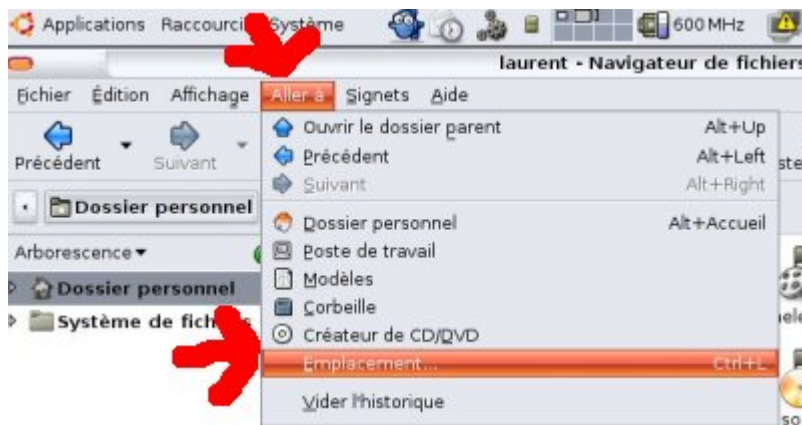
Applications Raccourcis Système 600 MHz

laurent - Navigateur de fichiers

Fichier Édition Affichage Aller à Signets Aide

Précédent Suivant

Dossier personnel

Arborescence

Dossier personnel

Système de fichiers

Ouvrir le dossier parent Alt+Up
Précédent Alt+Left
Suivant Alt+Right
Dossier personnel Alt+Accueil
Poste de travail
Modèles
Corbeille
Créateur de CD/DVD
Emplacement... Ctrl+L
Vider l'historique